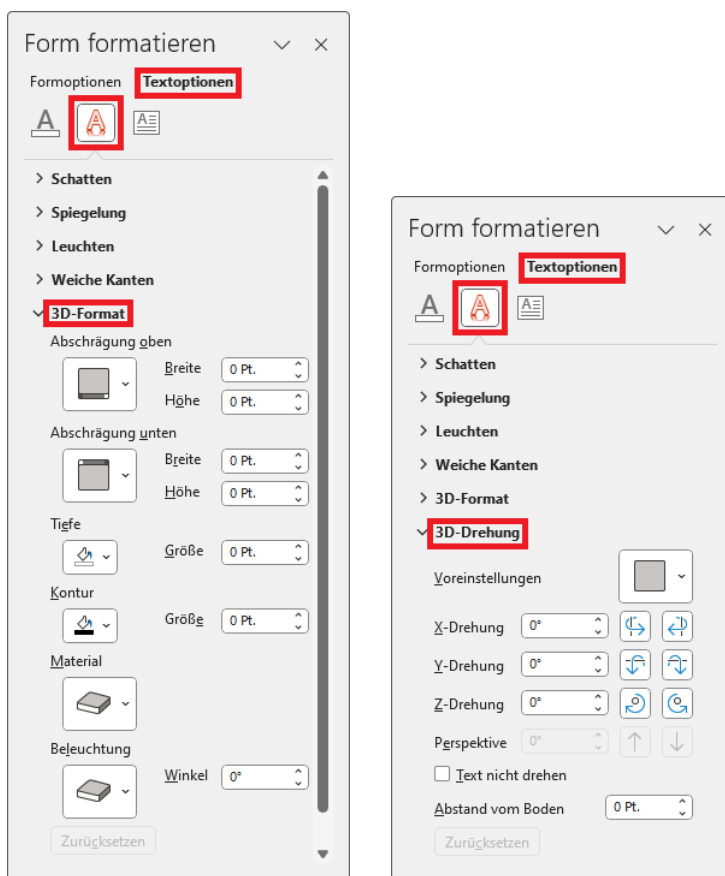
Form formatieren

Formoptionen Textoptionen

> Schatten

> Spiegelung

> Leuchten

> Weiche Kanten

3D-Format

Abschrägung oben

Breite 0 Pt.

Höhe 0 Pt.

Abschrägung unten

Breite 0 Pt.

Höhe 0 Pt.

Tiefe

Größe 0 Pt.

Kontur

Größe 0 Pt.

Material

Beleuchtung

Winkel 0°

Zurücksetzen

Form formatieren

Formoptionen Textoptionen

> Schatten

> Spiegelung

> Leuchten

> Weiche Kanten

> 3D-Format

3D-Drehung

Voreinstellungen

X-Drehung 0°

Y-Drehung 0°

Z-Drehung 0°

Perspektive 0°

Text nicht drehen

Abstand vom Boden 0 Pt.

Zurücksetzen